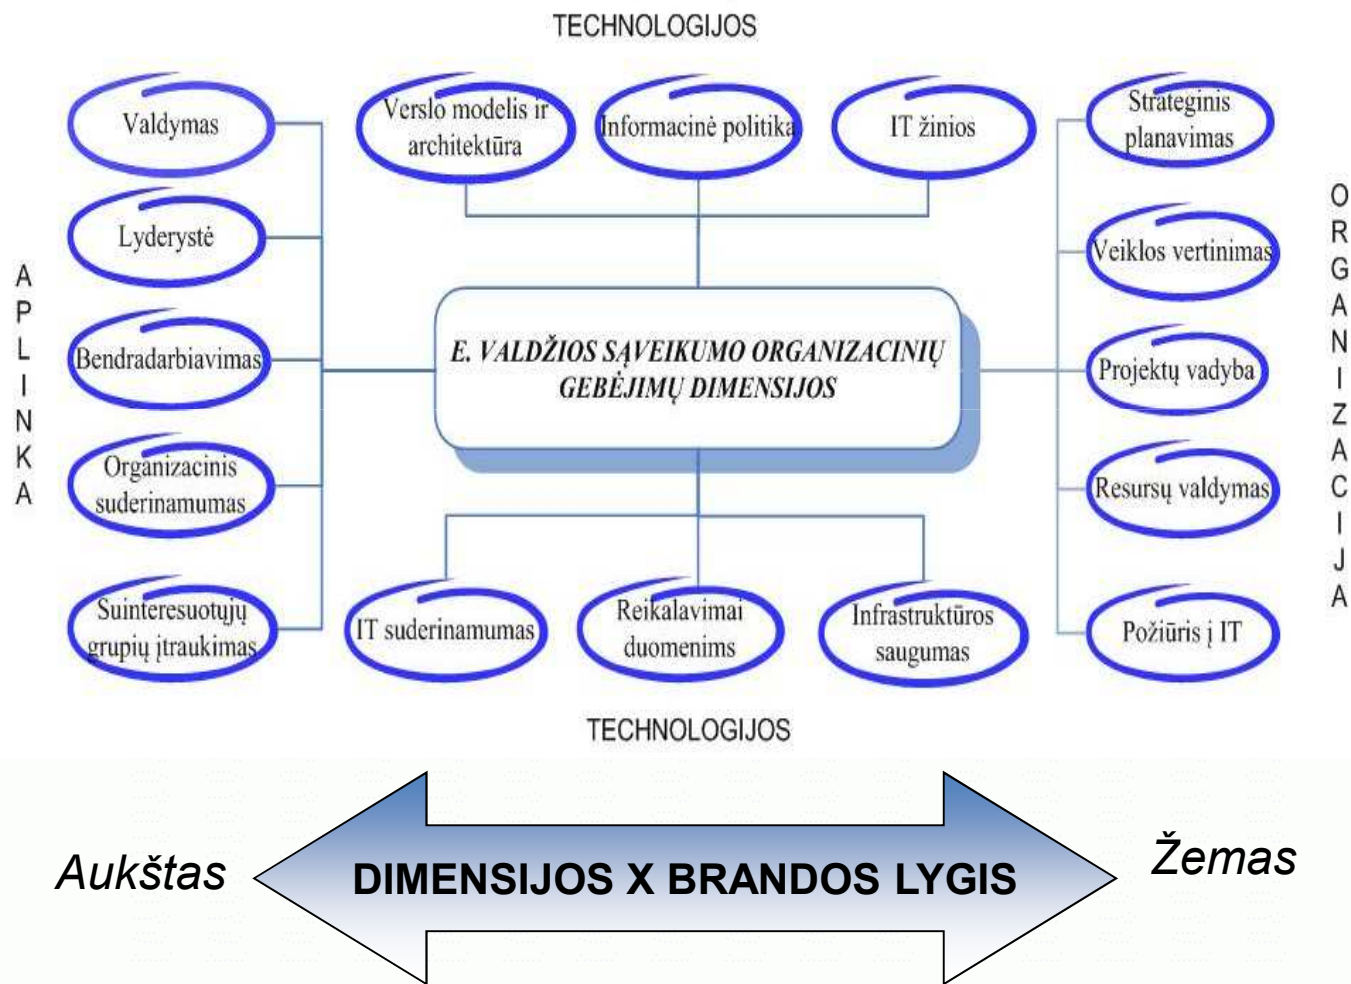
TECHNOLOGIJOS

Valdymas

Verslo modelis ir architektūra

Informacinė politika

IT žinios

Strateginis planavimas

Lyderystė

Veiklos vertinimas

A P L I N K A

O R G A N I Z A C I J A

Bendradarbiavimas

E. VALDŽIOS SĄVEIKUMO ORGANIZACINIŲ GEBĖJIMŲ DIMENSIJOS

Projektų vadyba

Organizacinis suderinamumas

Resursų valdymas

Suinteresuotųjų grupių įtraukimas

IT suderinamumas

Reikalavimai duomenims

Infrastruktūros saugumas

Požiūris į IT

TECHNOLOGIJOS

Aukštas

DIMENSIJOS X BRANDOS LYGIS

Žemas